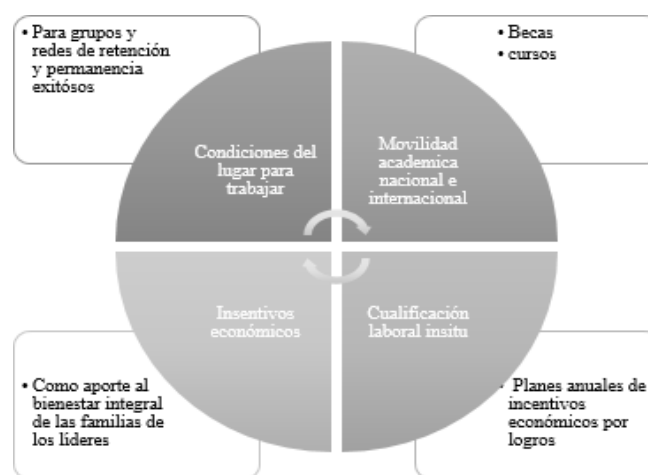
• Para grupos y redes de retención y permanencia exitósos

• Becas
• cursos

Condiciones del lugar para trabajar

Movilidad academica nacional e internacional

Insentivos económicos

Cualificación laboral insitu

• Como aporte al bienestar integral de las familias de los líderes

• Planes anuales de incentivos económicos por logros